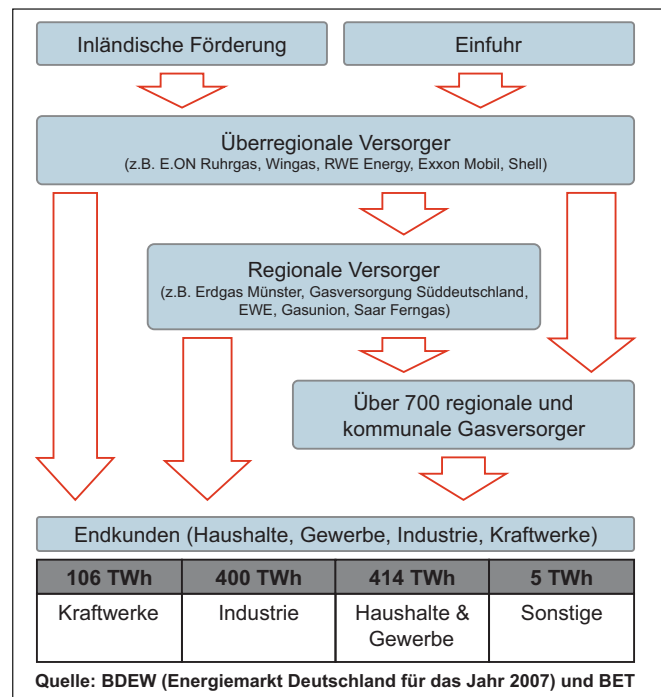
Inländische Förderung

Einfuhr

Überregionale Versorger
(z.B. E.ON Ruhrgas, Wingas, RWE Energy, Exxon Mobil, Shell)

Regionale Versorger
(z.B. Erdgas Münster, Gasversorgung Süddeutschland, EWE, Gasunion, Saar Ferngas)

Über 700 regionale und kommunale Gasversorger

Endkunden (Haushalte, Gewerbe, Industrie, Kraftwerke)

| 106 TWh | 400 TWh | 414 TWh | 5 TWh |
|---|---|---|---|
| Kraftwerke | Industrie | Haushalte & Gewerbe | Sonstige |

Quelle: BDEW (Energiemarkt Deutschland für das Jahr 2007) und BET